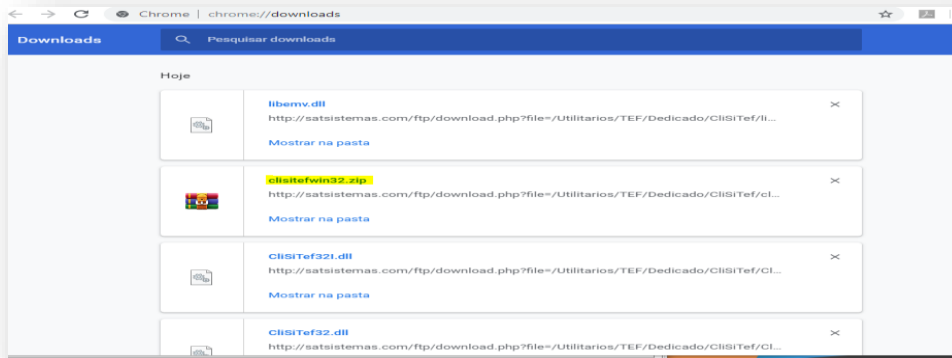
Chrome | chrome://downloads

Downloads

Pesquisar downloads

Hoje

libemv.dll
http://satsistemas.com/ftp/download.php?file=/Utilitarios/TEF/Dedicado/CliSiTef/li...
Mostrar na pasta

clisitefwin32.zip
http://satsistemas.com/ftp/download.php?file=/Utilitarios/TEF/Dedicado/CliSiTef/cl...
Mostrar na pasta

CliSiTef32I.dll
http://satsistemas.com/ftp/download.php?file=/Utilitarios/TEF/Dedicado/CliSiTef/Cl...
Mostrar na pasta

CliSiTef32.dll
http://satsistemas.com/ftp/download.php?file=/Utilitarios/TEF/Dedicado/CliSiTef/Cl...